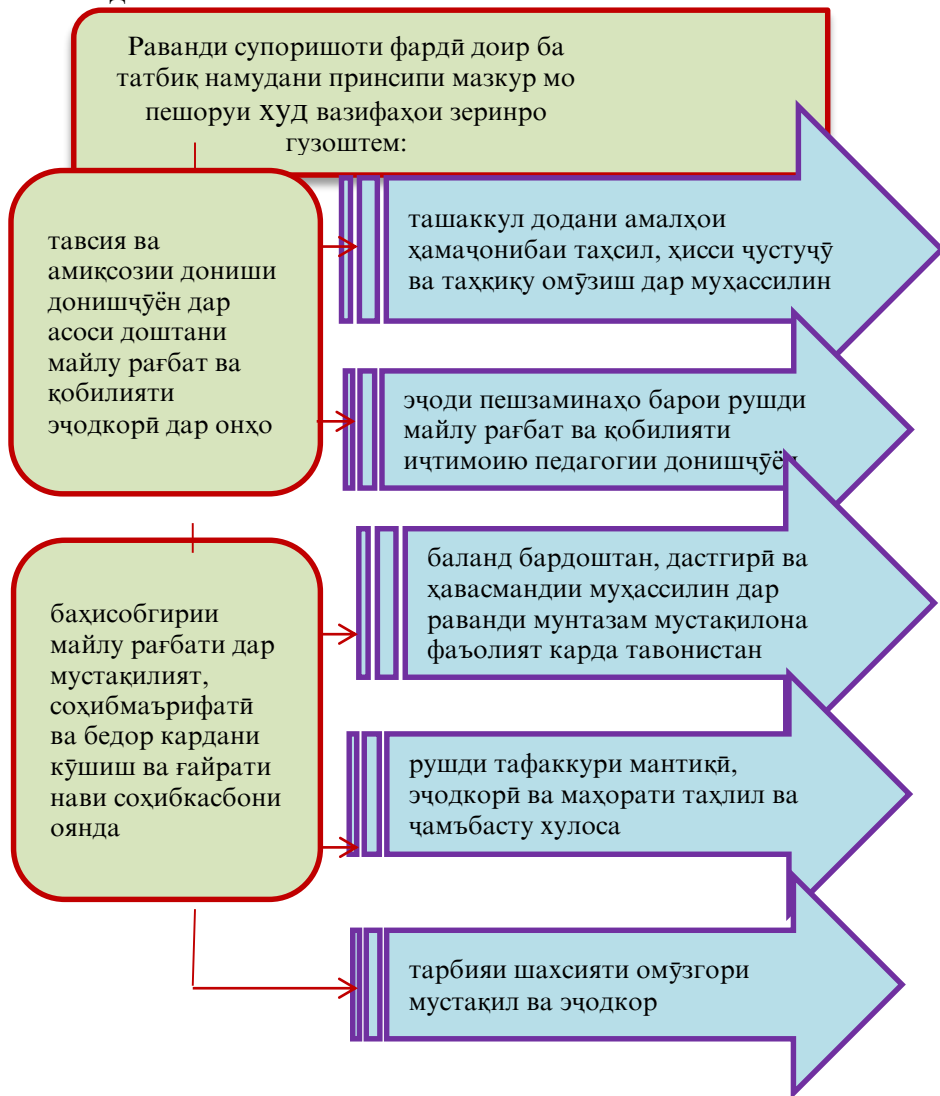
Раванди супоришоти фардӣ доир ба татбиқ намудани принсипи мазкур мо пешоруи ХУД вазифаҳои зеринро гузоштем:

тавсия ва амиқсозии дониши донишҷӯён дар асоси доштани майлу рағбат ва қобилияти эҷодкорӣ дар онҳо

ташаккул додани амалҳои ҳамаҷонибаи таҳсил, ҳисси ҷустуҷӯ ва таҳқиқу омӯзиш дар муҳассилин

эҷоди пешзаминаҳо барои рушди майлу рағбат ва қобилияти иҷтимоию педагогии донишҷӯён

баҳисобгирии майлу рағбати дар мустақилият, соҳибмаърифатӣ ва бедор кардани кӯшиш ва ғайрати нави соҳибкасбони оянда

баланд бардоштан, дастгирӣ ва ҳавасмандии муҳассилин дар раванди мунтазам мустақилона фаъолият карда тавонистан

рушди тафаккури мантиқӣ, эҷодкорӣ ва маҳорати таҳлил ва ҷамъбасту хулоса

тарбияи шахсияти омӯзгори мустақил ва эҷодкор